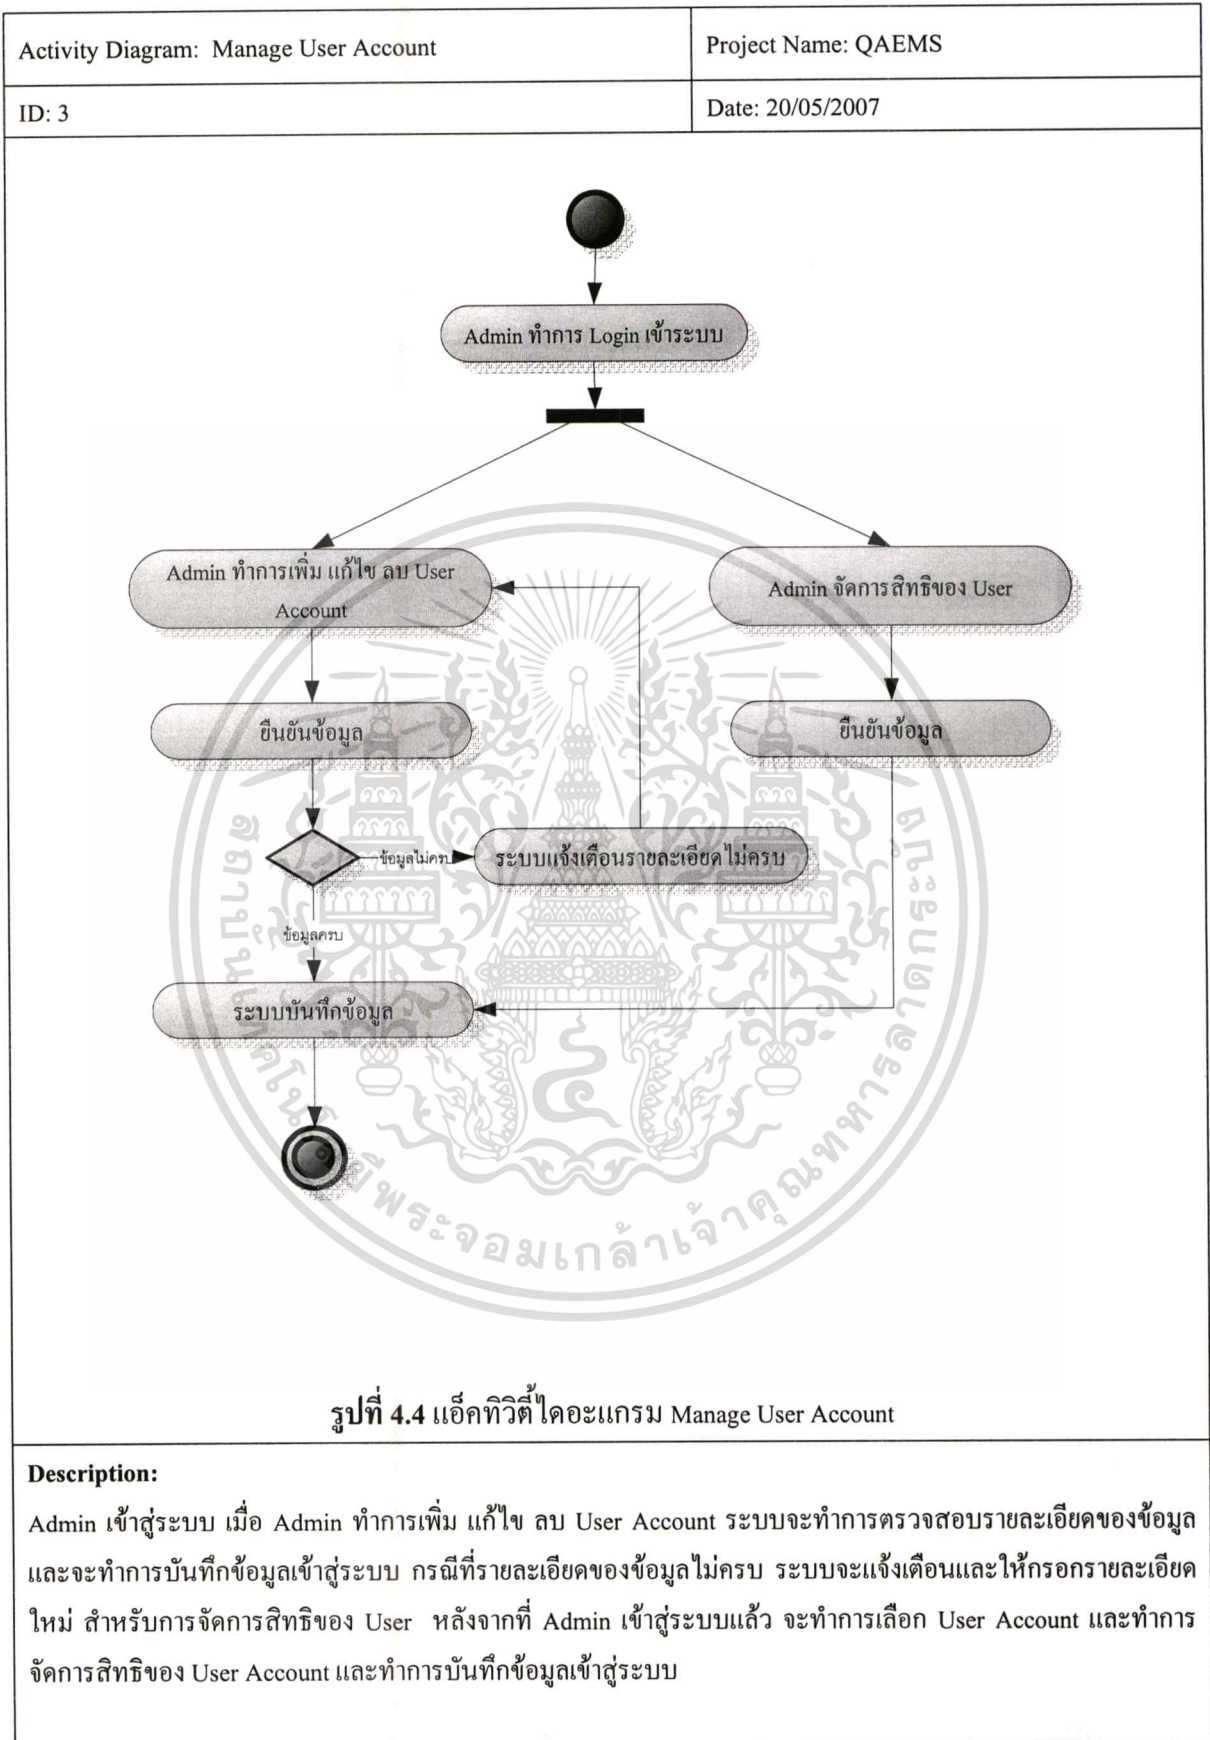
| Activity Diagram: Manage User Account | Project Name: QAEMS |
|---|---|
| ID: 3 | Date: 20/05/2007 |

Admin ทำการ Login เข้าระบบ

Admin ทำการเพิ่ม แก้ไข ลบ User Account

Admin จัดการสิทธิของ User

ยืนยันข้อมูล

ยืนยันข้อมูล

ข้อมูลไม่ครบ

ระบบแจ้งเตือนรายละเอียด ไม่ครบ

ข้อมูลครบ

ระบบบันทึกข้อมูล

พระจอมเกล้าเจ้าคุณทหาร

รูปที่ 4.4 แอ็คทิวิตี้ไดอะแกรม Manage User Account

Description:

Admin เข้าสู่ระบบ เมื่อ Admin ทำการเพิ่ม แก้ไข ลบ User Account ระบบจะทำการตรวจสอบรายละเอียดของข้อมูล และจะทำการบันทึกข้อมูลเข้าสู่ระบบ กรณีที่รายละเอียดของข้อมูลไม่ครบ ระบบจะแจ้งเตือนและให้กรอกรายละเอียดใหม่ สำหรับการจัดการสิทธิของ User หลังจากที่ Admin เข้าสู่ระบบแล้ว จะทำการเลือก User Account และทำการจัดการสิทธิของ User Account และทำการบันทึกข้อมูลเข้าสู่ระบบ